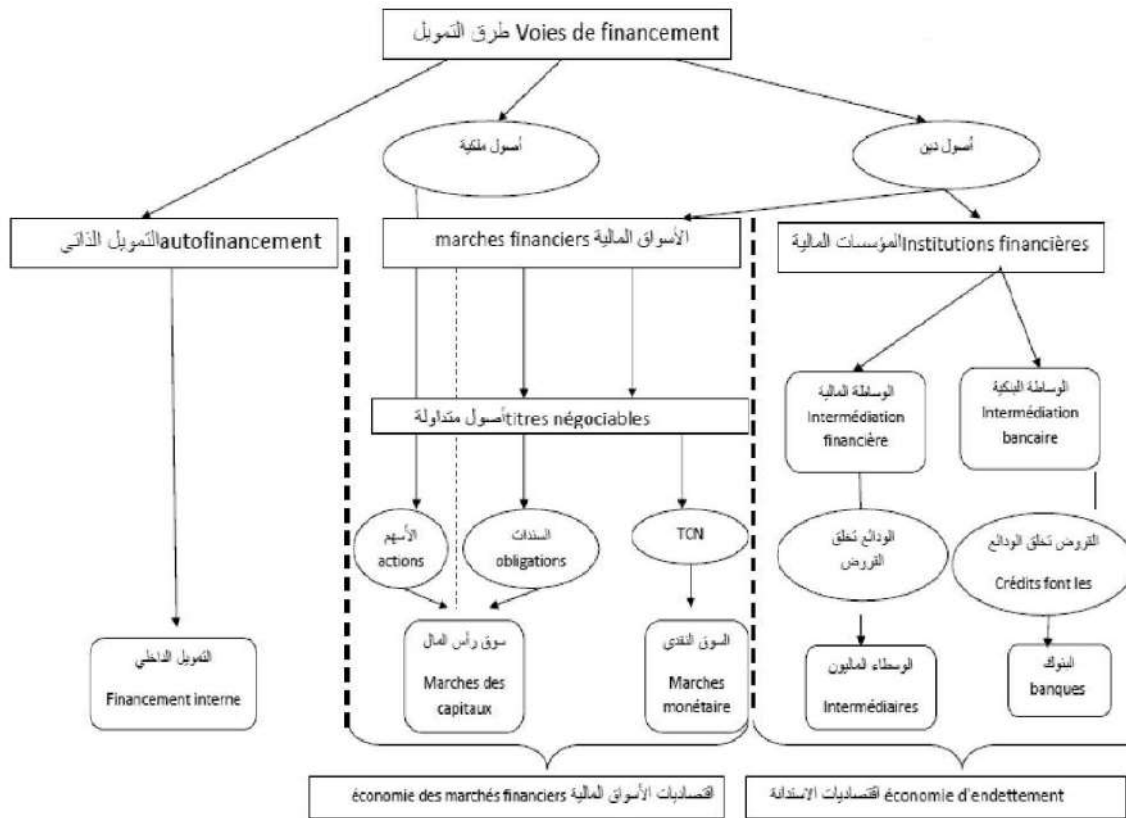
طرق التمويل Voies de financement

أصول ملكية

أصول دين

التمويل الذاتي autofinancement

الأسواق المالية marches financiers

المؤسسات المالية Institutions financières

الوساطة المالية Intermédiation financière

الوساطة البنكية Intermédiation bancaire

أصول متداولة titres négociables

الأسهم actions

السندات obligations

TCN

الودائع تخلق القروض

القروض تخلق الودائع Crédits font les

التمويل الداخلي Financement interne

سوق رأس المال Marches des capitaux

السوق النقدي Marches monétaire

الوسطاء الماليون Intermédiaires

البنوك banques

اقتصاديات الأسواق المالية économie des marchés financiers

اقتصاديات الاستدانة économie d'endettement